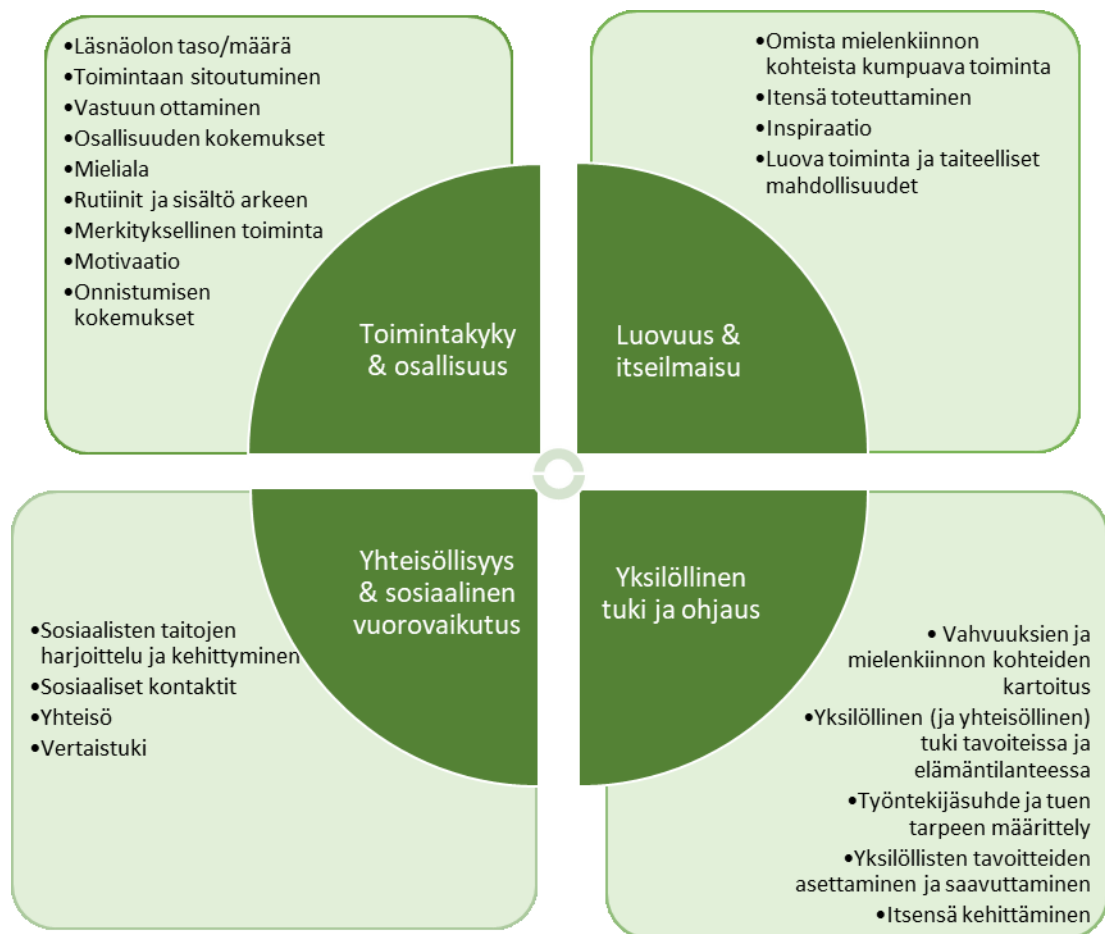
•Läsnäolon taso/määrä
•Toimintaan sitoutuminen
•Vastuun ottaminen
•Osallisuuden kokemukset
•Mieliala
•Rutiinit ja sisältö arkeen
•Merkityksellinen toiminta
•Motivaatio
•Onnistumisen kokemukset

•Omista mielenkiinnon kohteista kumpuava toiminta
•Itensä toteuttaminen
•Inspiraatio
•Luova toiminta ja taiteelliset mahdollisuudet

Toimintakyky & osallisuus

Luovuus & itseilmaisu

Yhteisöllisyys & sosiaalinen vuorovaikutus

Yksilöllinen tuki ja ohjaus

•Sosiaalisten taitojen harjoittelu ja kehittyminen
•Sosiaaliset kontaktit
•Yhteisö
•Vertaistuki

• Vahvuuksien ja mielenkiinnon kohteiden kartoitus
•Yksilöllinen (ja yhteisöllinen) tuki tavoiteissa ja elämäntilanteessa
•Työntekijäsuhde ja tuen tarpeen määrittely
•Yksilöllisten tavoitteiden asettaminen ja saavuttaminen
•Itsensä kehittäminen